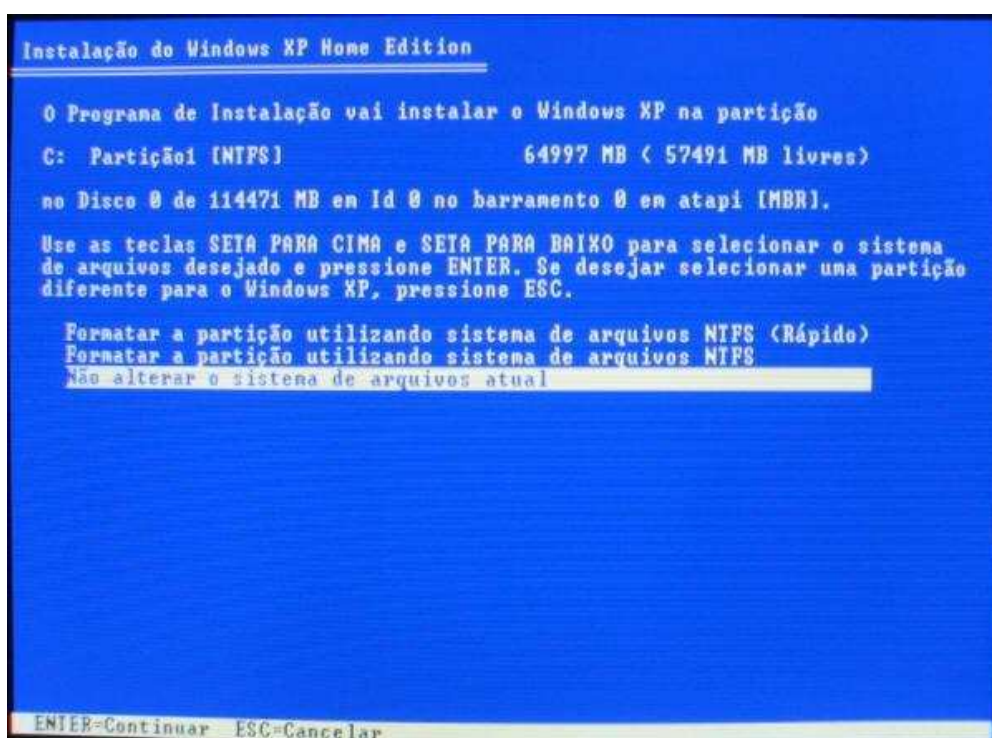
Instalação do Windows XP Home Edition

O Programa de Instalação vai instalar o Windows XP na partição

C: Partição1 [NTFS] 64997 MB ( 57491 MB livres)

no Disco 0 de 114471 MB em Id 0 no barramento 0 em atapi [MBR].

Use as teclas SETA PARA CIMA e SETA PARA BAIXO para selecionar o sistema de arquivos desejado e pressione ENTER. Se desejar selecionar uma partição diferente para o Windows XP, pressione ESC.

Formatar a partição utilizando sistema de arquivos NTFS (Rápido)
Formatar a partição utilizando sistema de arquivos NTFS
Não alterar o sistema de arquivos atual

ENTER=Continuar ESC=Cancelar